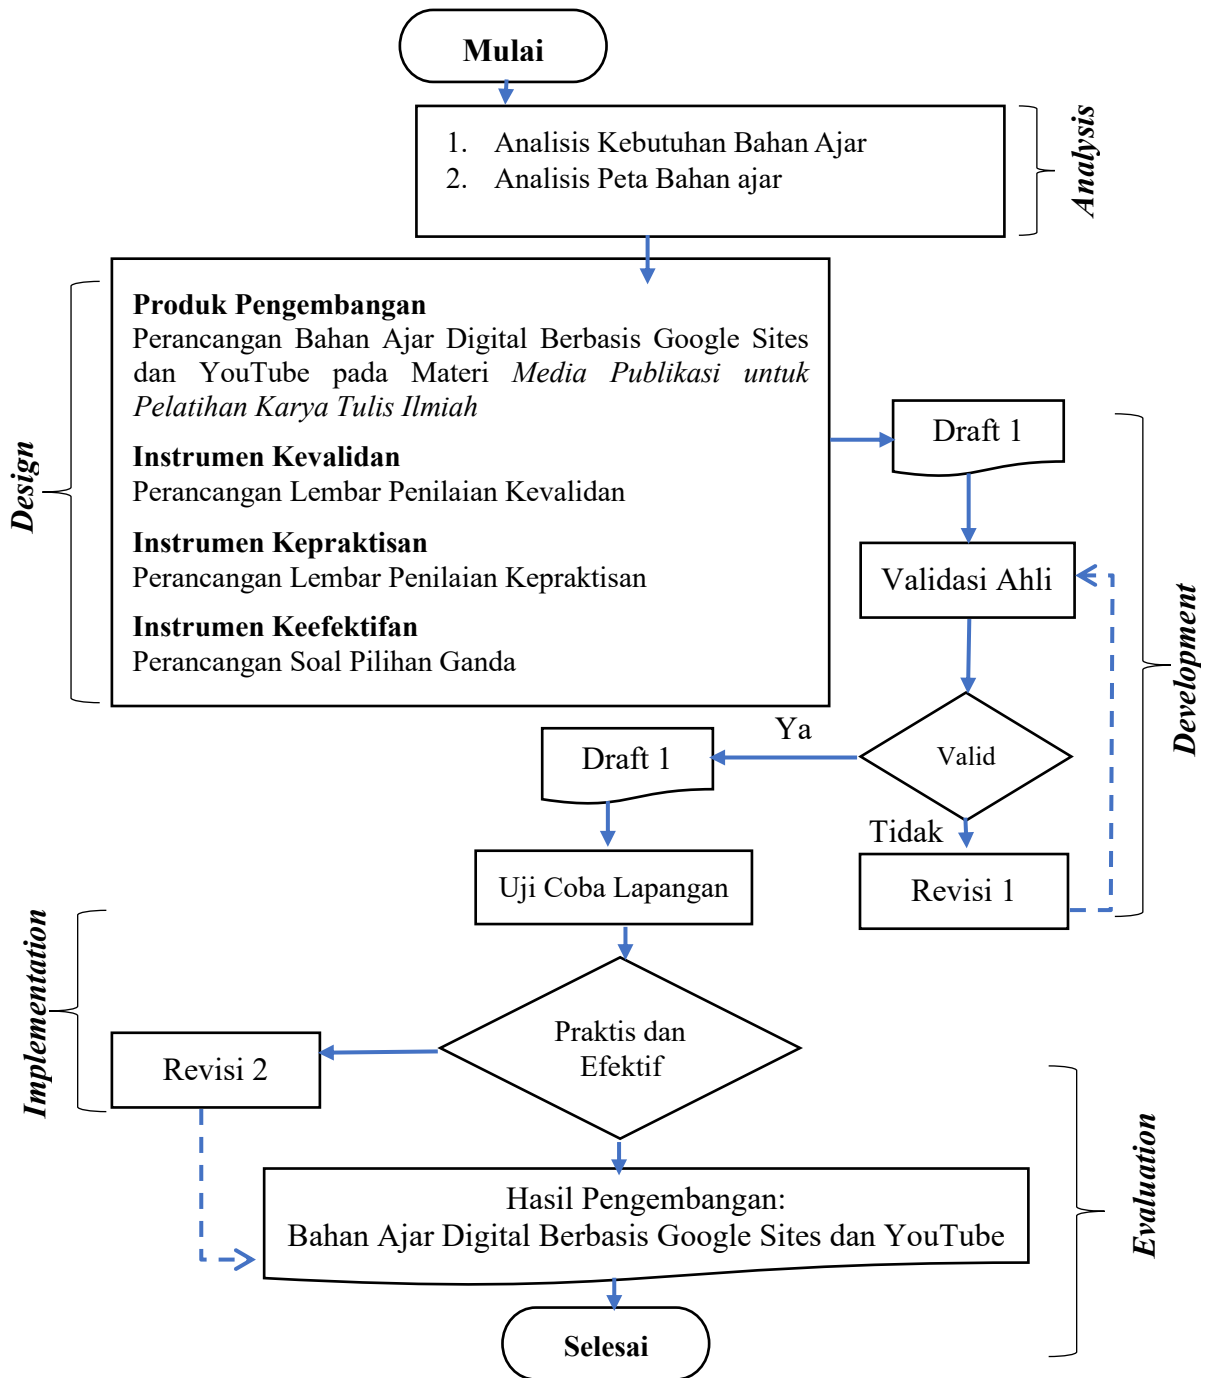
Mulai

1. Analisis Kebutuhan Bahan Ajar
2. Analisis Peta Bahan ajar

Analysis

Design

Produk Pengembangan
Perancangan Bahan Ajar Digital Berbasis Google Sites dan YouTube pada Materi *Media Publikasi untuk Pelatihan Karya Tulis Ilmiah*

Instrumen Kevalidan
Perancangan Lembar Penilaian Kevalidan

Instrumen Kepraktisan
Perancangan Lembar Penilaian Kepraktisan

Instrumen Keefektifan
Perancangan Soal Pilihan Ganda

Draft 1

Validasi Ahli

Development

Valid

Ya

Draft 1

Tidak

Revisi 1

Uji Coba Lapangan

Implementation

Praktis dan Efektif

Revisi 2

Evaluation

Hasil Pengembangan:
Bahan Ajar Digital Berbasis Google Sites dan YouTube

Selesai